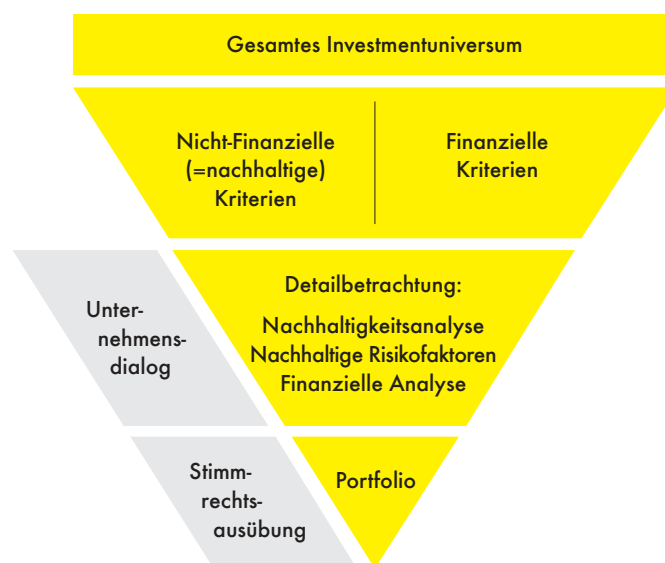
Gesamtes Investmentuniversum

Nicht-Finanzielle (=nachhaltige) Kriterien

Finanzielle Kriterien

Unternehmensdialog

Detailbetrachtung:

Nachhaltigkeitsanalyse
Nachhaltige Risikofaktoren
Finanzielle Analyse

Stimmrechtsausübung

Portfolio